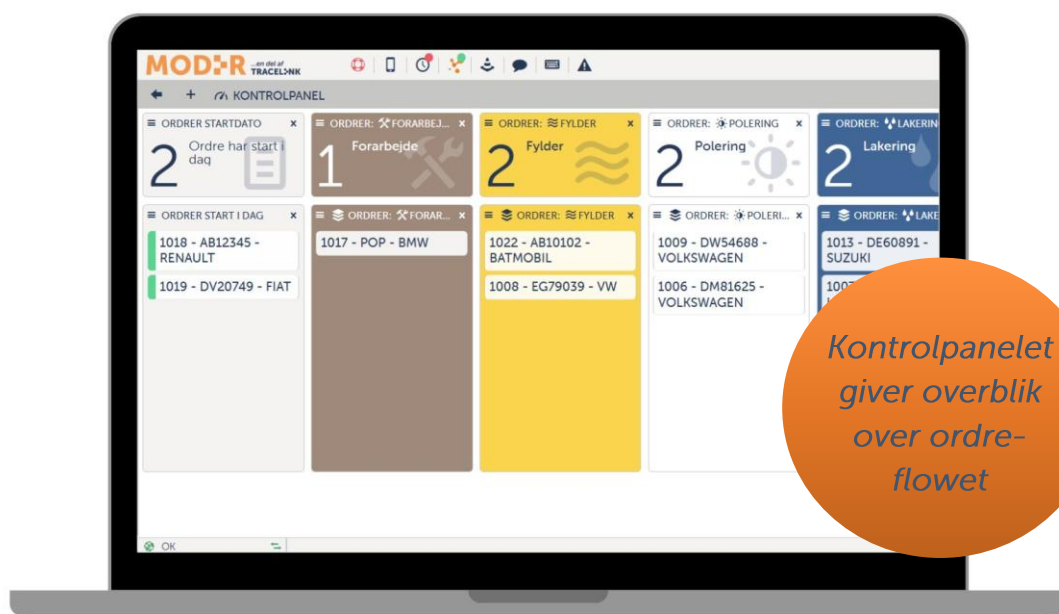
MOD:R ...en del af TRACELINK

KONTROLPANEL

ORDRER STARTDATO
2 Ordre har start i dag

ORDRER: FORARBEJ...
1 Forarbejde

ORDRER: FYLDER
2 Fylder

ORDRER: POLERING
2 Polering

ORDRER: LAKERIN
2 Lakering

ORDRER START I DAG
1018 - AB12345 - RENAULT
1019 - DV20749 - FIAT

ORDRER: FORAR...
1017 - POP - BMW

ORDRER: FYLDER
1022 - AB10102 - BATMOBIL
1008 - EG79039 - VW

ORDRER: POLERI...
1009 - DW54688 - VOLKSWAGEN
1006 - DM81625 - VOLKSWAGEN

ORDRER: LAKE
1013 - DE60891 - SUZUKI
100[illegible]

OK

Kontrolpanelet giver overblik over ordre-flowet